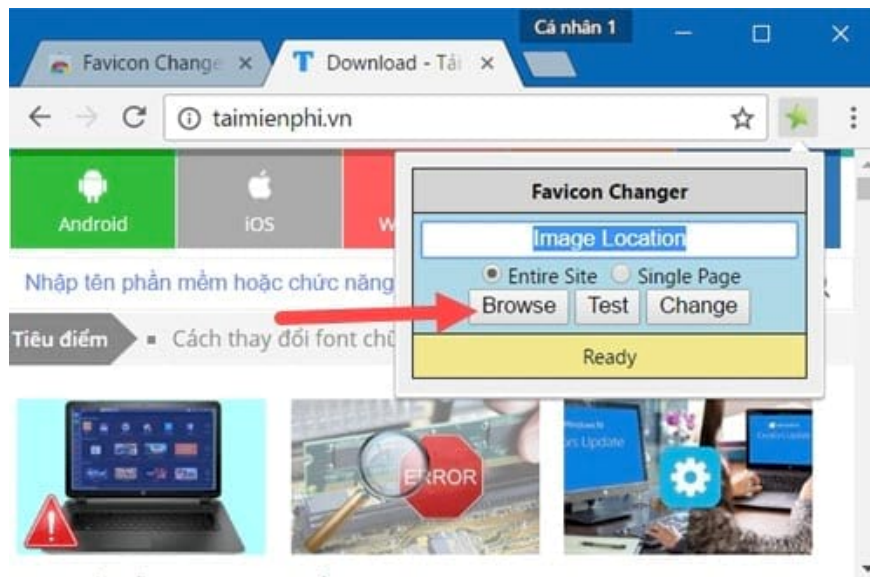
Cá nhân 1

Favicon Change ×

Download - Tải ×

taimienphi.vn

Android

iOS

W

Nhập tên phần mềm hoặc chức năng

Tiêu điểm

Cách thay đổi font chữ

Favicon Changer

Image Location

Entire Site Single Page

Browse Test Change

Ready

ERROR